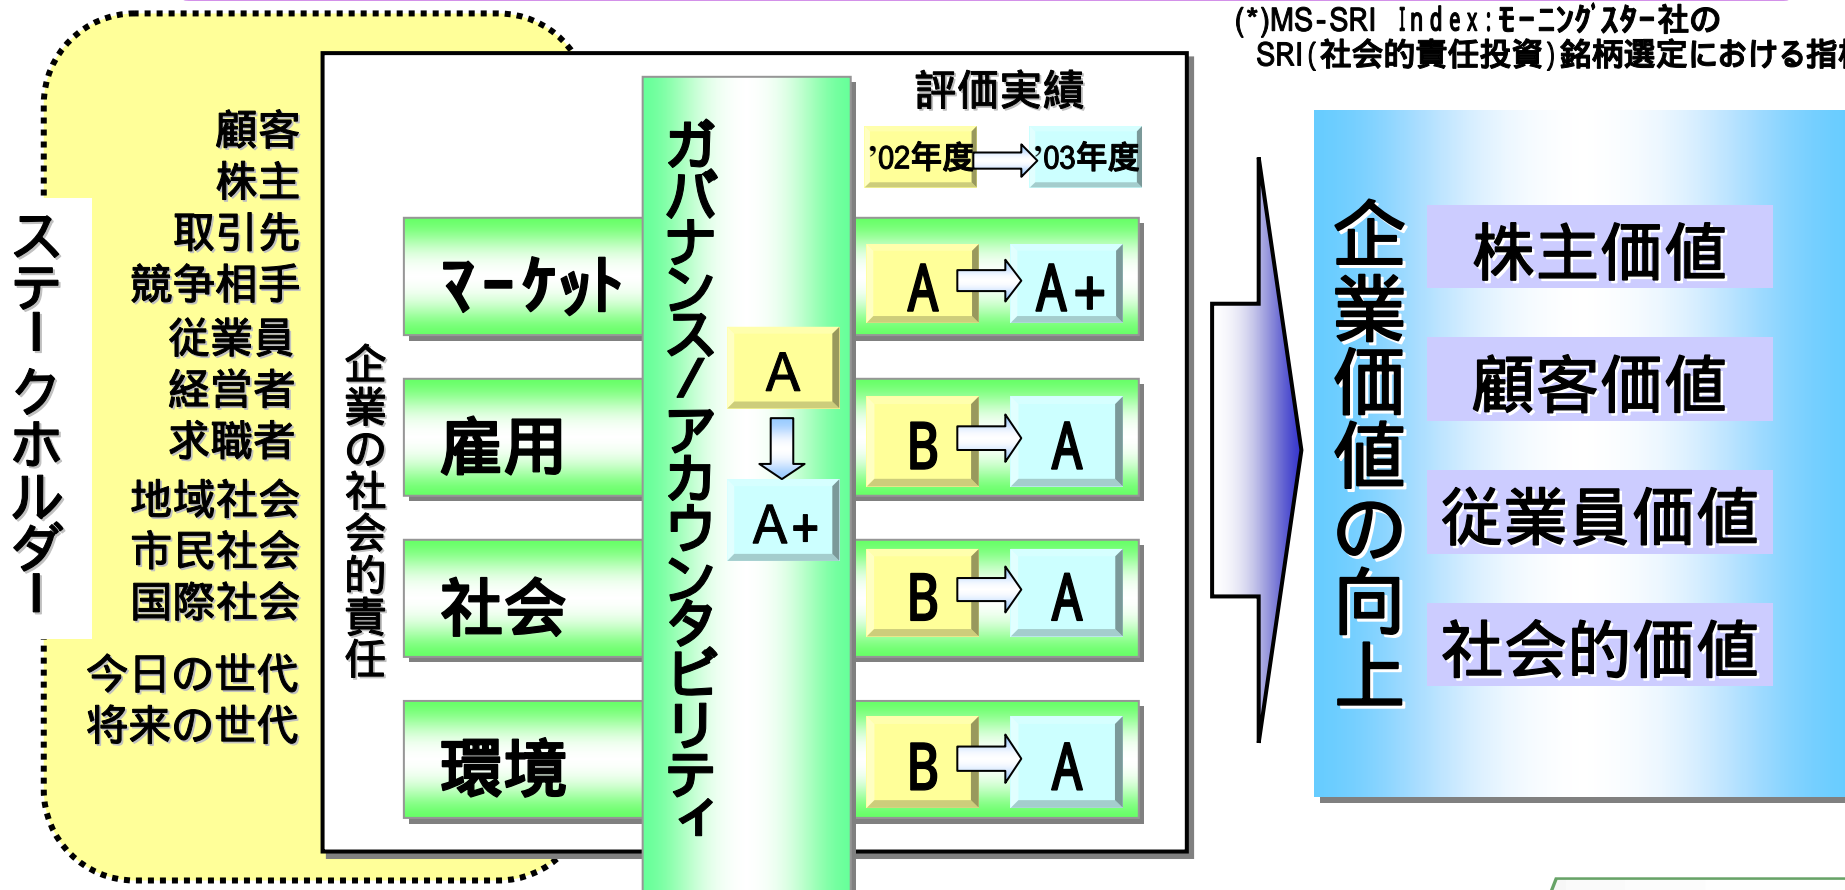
(*)MS-SRI Index:モーニングスター社の
SRI(社会的責任投資)銘柄選定における指

ステークホルダー

顧客
株主
取引先
競争相手
従業員
経営者
求職者
地域社会
市民社会
国際社会
今日の世代
将来の世代

企業の社会的責任

マーケット
雇用
社会
環境

ガバナンス/アカウンタビリティ

A
A+

評価実績
'02年度 '03年度

A A+
B A
B A
B A

企業価値の向上

株主価値
顧客価値
従業員価値
社会的価値